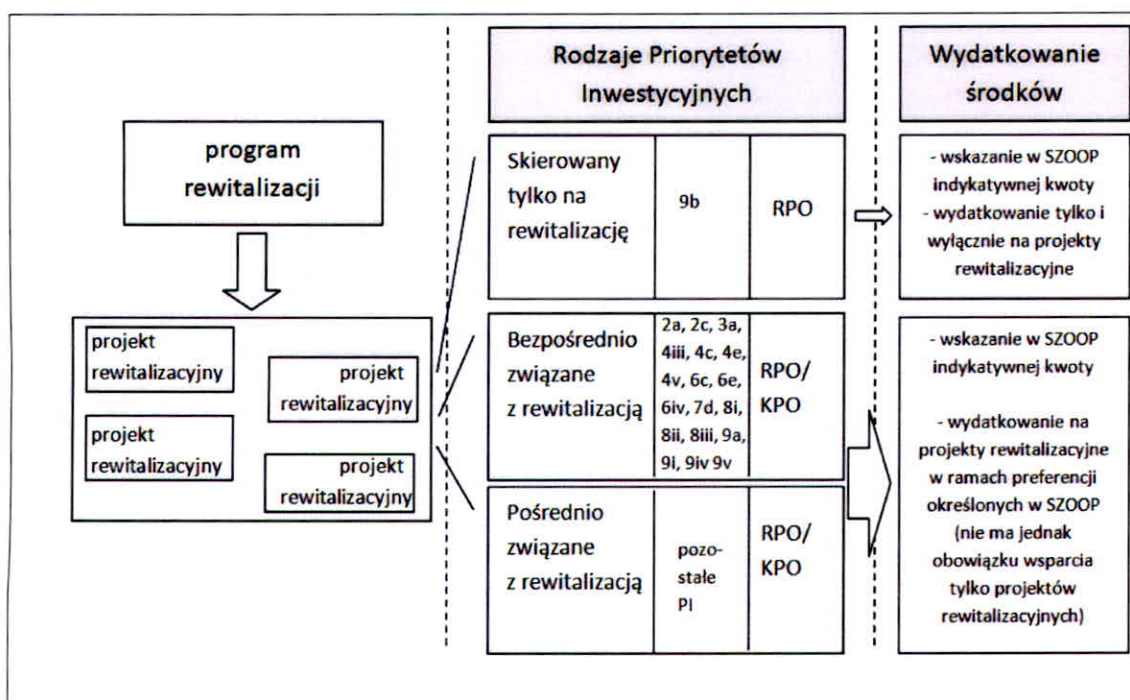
program rewitalizacji

projekt rewitalizacyjny

projekt rewitalizacyjny

projekt rewitalizacyjny

projekt rewitalizacyjny

Rodzaje Priorytetów Inwestycyjnych

| | | |
|---|---|---|
| Skierowany tylko na rewitalizację | 9b | RPO |
| Bezpośrednio związane z rewitalizacją | 2a, 2c, 3a, 4iii, 4c, 4e, 4v, 6c, 6e, 6iv, 7d, 8i, 8ii, 8iii, 9a, 9i, 9iv 9v | RPO/ KPO |
| Pośrednio związane z rewitalizacją | pozo-stałe PI | RPO/ KPO |

Wydatkowanie środków

- wskazanie w SZOOP indykatywnej kwoty
- wydatkowanie tylko i wyłącznie na projekty rewitalizacyjne

- wskazanie w SZOOP indykatywnej kwoty

- wydatkowanie na projekty rewitalizacyjne w ramach preferencji określonych w SZOOP (nie ma jednak obowiązku wsparcia tylko projektów rewitalizacyjnych)